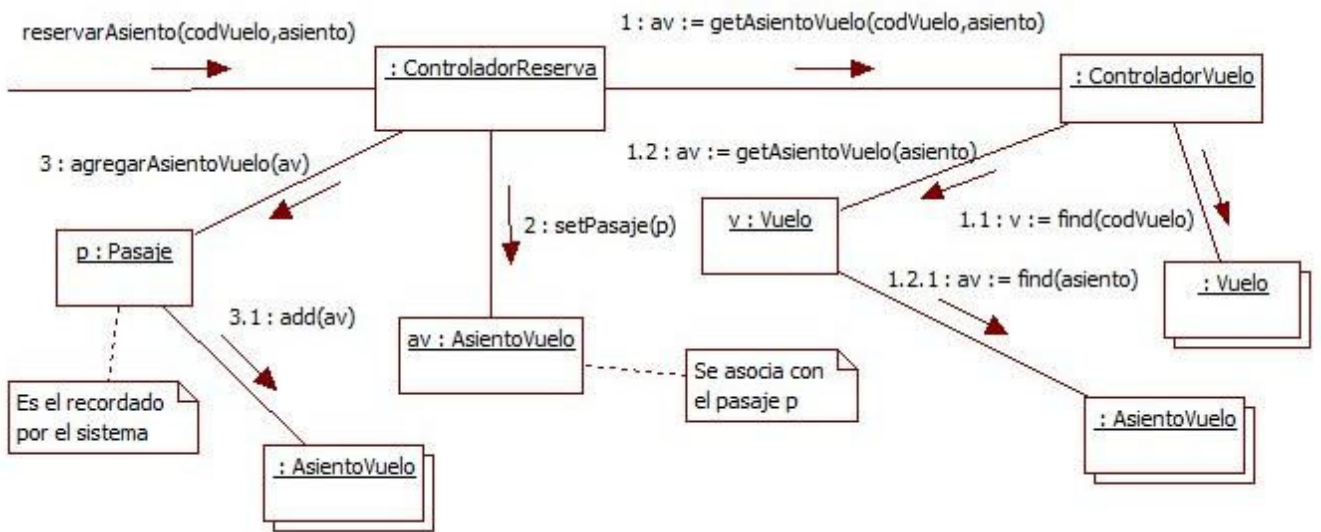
reservarAsiento(codVuelo,asiento)

: ControladorReserva

1 : av := getAsientoVuelo(codVuelo,asiento)

: ControladorVuelo

3 : agregarAsientoVuelo(av)

1.2 : av := getAsientoVuelo(asiento)

2 : setPasaje(p)

v : Vuelo

1.1 : v := find(codVuelo)

p : Pasaje

1.2.1 : av := find(asiento)

: Vuelo

3.1 : add(av)

av : AsientoVuelo

Se asocia con el pasaje p

Es el recordado por el sistema

: AsientoVuelo

: AsientoVuelo